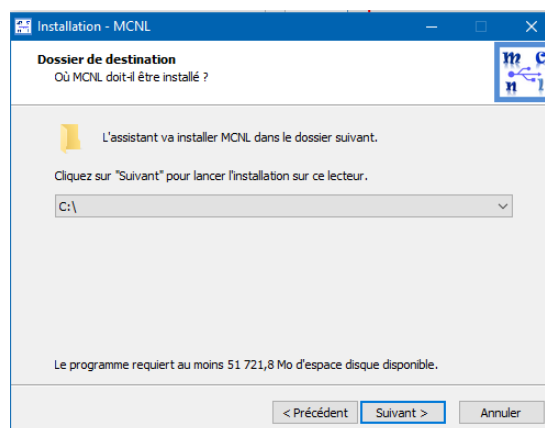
Installation - MCNL

Dossier de destination
Où MCNL doit-il être installé ?

L'assistant va installer MCNL dans le dossier suivant.

Cliquez sur "Suivant" pour lancer l'installation sur ce lecteur.

C:\

Le programme requiert au moins 51 721,8 Mo d'espace disque disponible.

< Précédent
Suivant >
Annuler